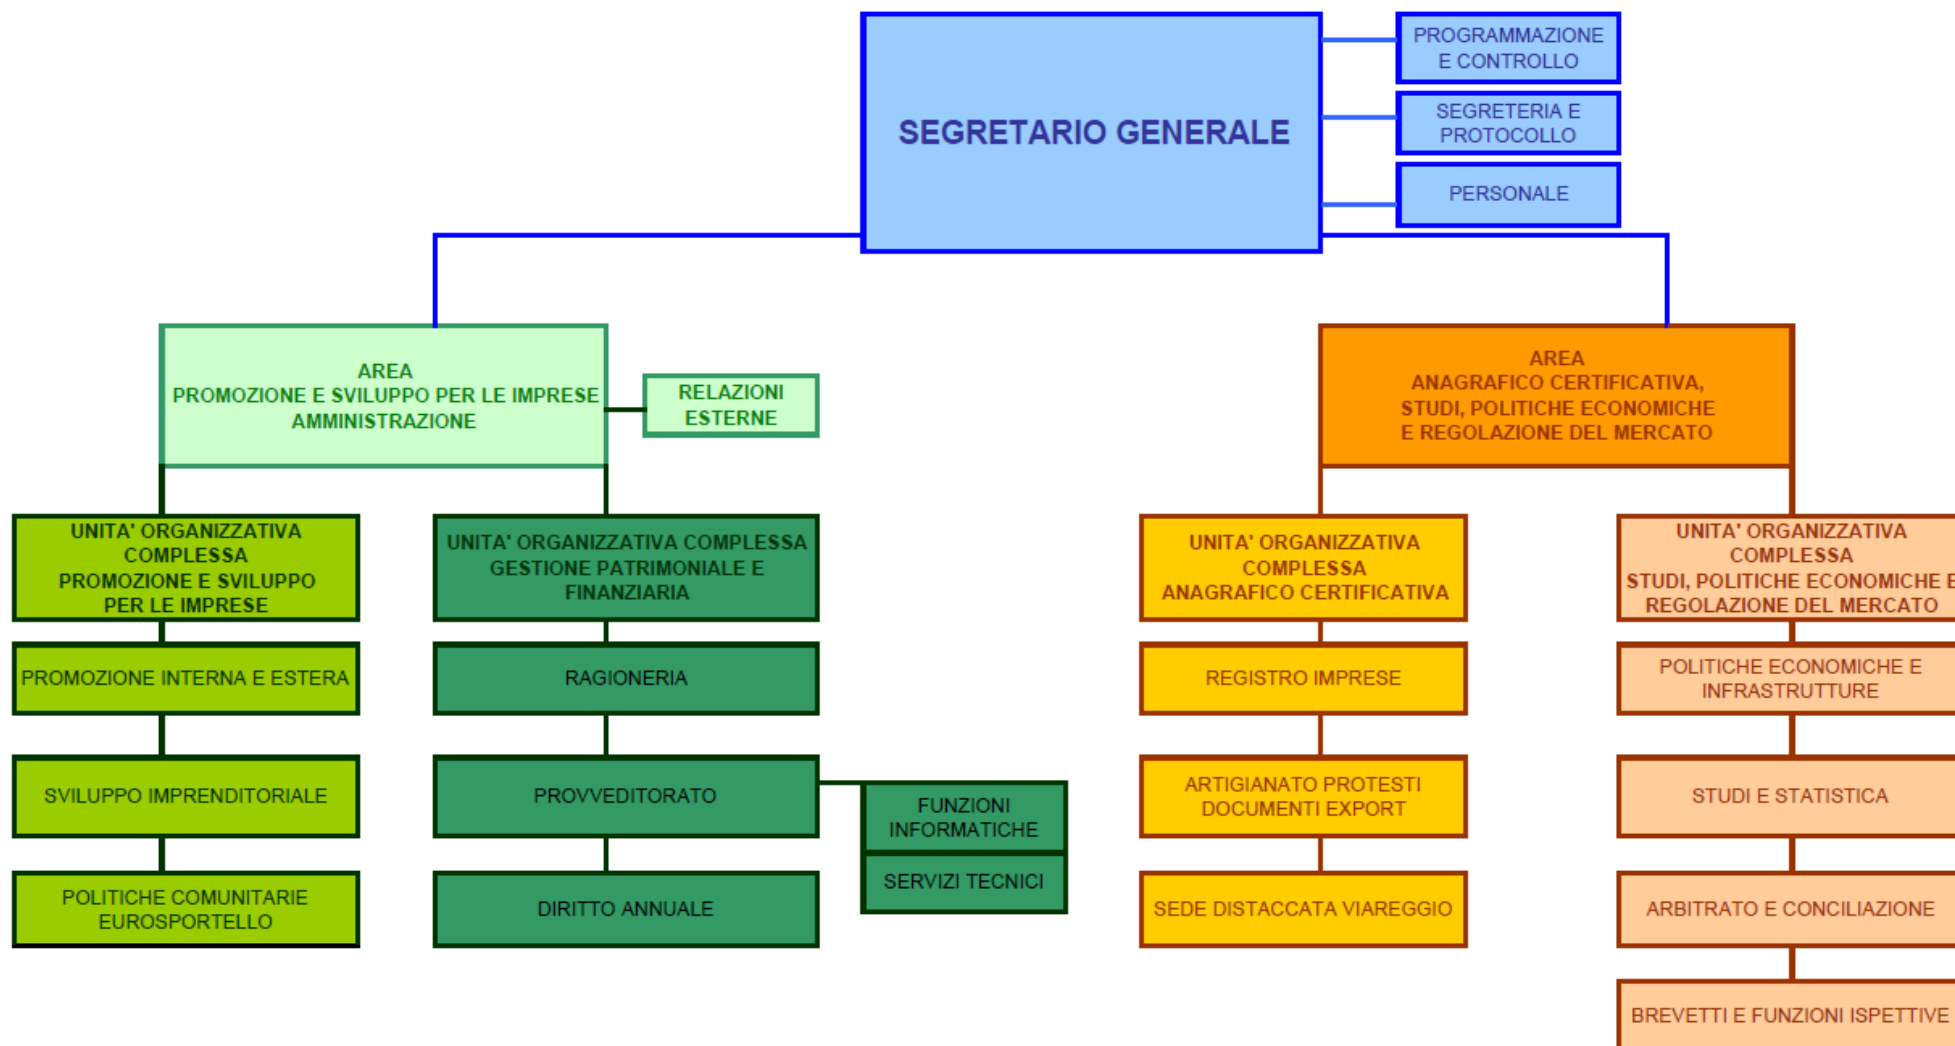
SEGRETARIO GENERALE

PROGRAMMAZIONE E CONTROLLO

SEGRETERIA E PROTOCOLLO

PERSONALE

AREA
PROMOZIONE E SVILUPPO PER LE IMPRESE
AMMINISTRAZIONE

RELAZIONI ESTERNE

UNITA' ORGANIZZATIVA COMPLESSA
PROMOZIONE E SVILUPPO PER LE IMPRESE

PROMOZIONE INTERNA E ESTERA

SVILUPPO IMPRENDITORIALE

POLITICHE COMUNITARIE EUROSPORTELLO

UNITA' ORGANIZZATIVA COMPLESSA
GESTIONE PATRIMONIALE E FINANZIARIA

RAGIONERIA

PROVVEDITORATO

FUNZIONI INFORMATICHE

SERVIZI TECNICI

DIRITTO ANNUALE

AREA
ANAGRAFICO CERTIFICATIVA,
STUDI, POLITICHE ECONOMICHE
E REGOLAZIONE DEL MERCATO

UNITA' ORGANIZZATIVA COMPLESSA
ANAGRAFICO CERTIFICATIVA

REGISTRO IMPRESE

ARTIGIANATO PROTESTI DOCUMENTI EXPORT

SEDE DISTACCATA VIAREGGIO

UNITA' ORGANIZZATIVA COMPLESSA
STUDI, POLITICHE ECONOMICHE E REGOLAZIONE DEL MERCATO

POLITICHE ECONOMICHE E INFRASTRUTTURE

STUDI E STATISTICA

ARBITRATO E CONCILIAZIONE

BREVETTI E FUNZIONI ISPETTIVE